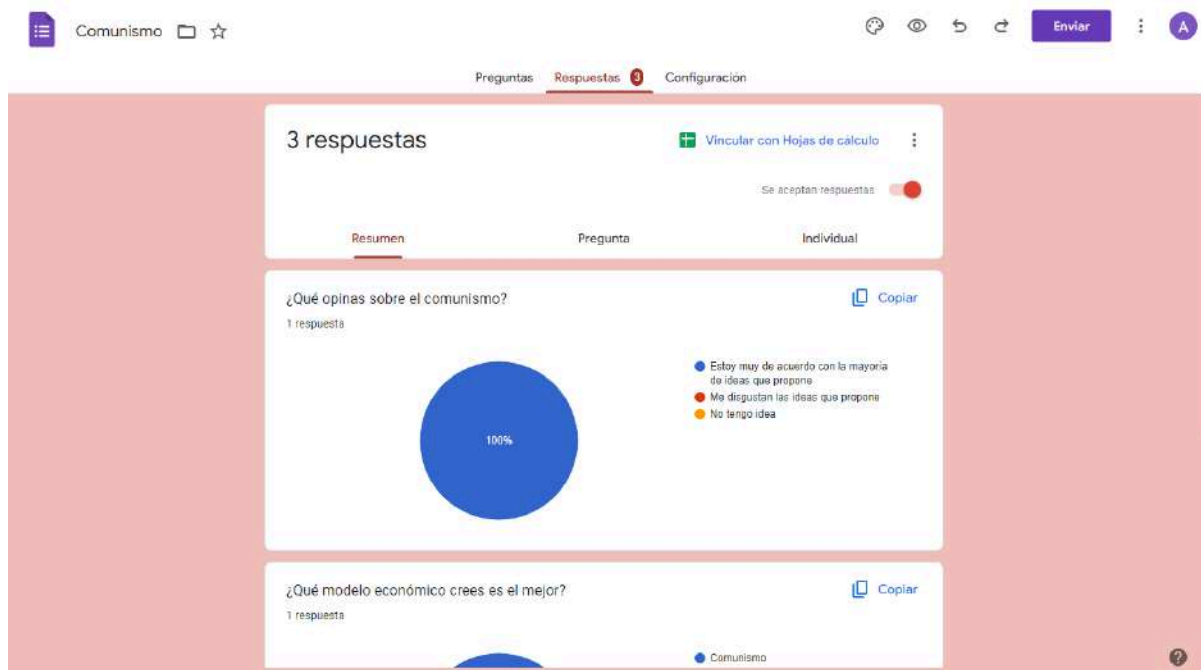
Comunismo

Enviar

A

Preguntas Respuestas 3 Configuración

3 respuestas

Vincular con Hojas de cálculo

Se aceptan respuestas

Resumen Pregunta Individual

¿Qué opinas sobre el comunismo?

Copiar

1 respuesta

100%

Estoy muy de acuerdo con la mayoría de ideas que propone
Me disgustan las ideas que propone
No tengo idea

¿Qué modelo económico crees es el mejor?

Copiar

1 respuesta

Comunismo